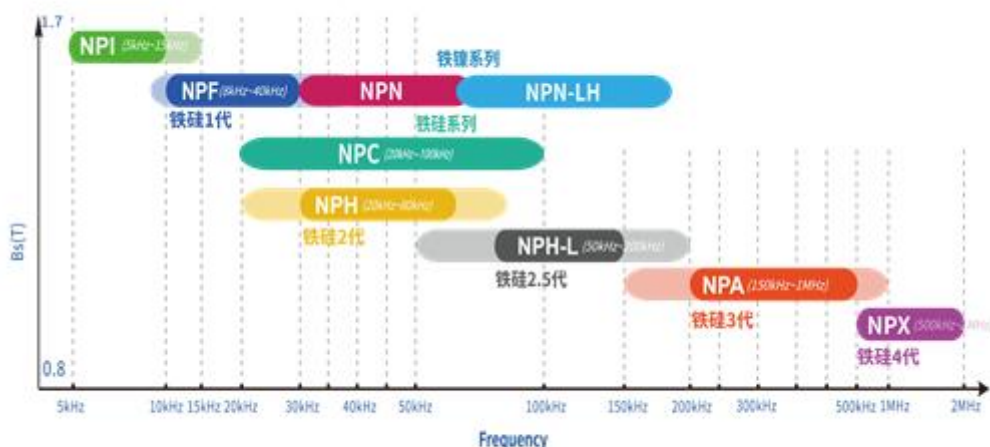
1.7

NPI (5kHz~15kHz)

铁镍系列

NPF (8kHz~40kHz)

NPN

NPN-LH

铁硅1代

铁硅系列

NPC (20kHz~100kHz)

NPH (20kHz~80kHz)

铁硅2代

NPH-L (50kHz~200kHz)

铁硅2.5代

NPA (150kHz~1MHz)

铁硅3代

NPX (500kHz~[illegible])

铁硅4代

Bs(T)

0.8

5kHz 10kHz 15kHz 20kHz 30kHz 40kHz 50kHz 100kHz 150kHz 200kHz 300kHz 500kHz 1MHz 2MHz

Frequency